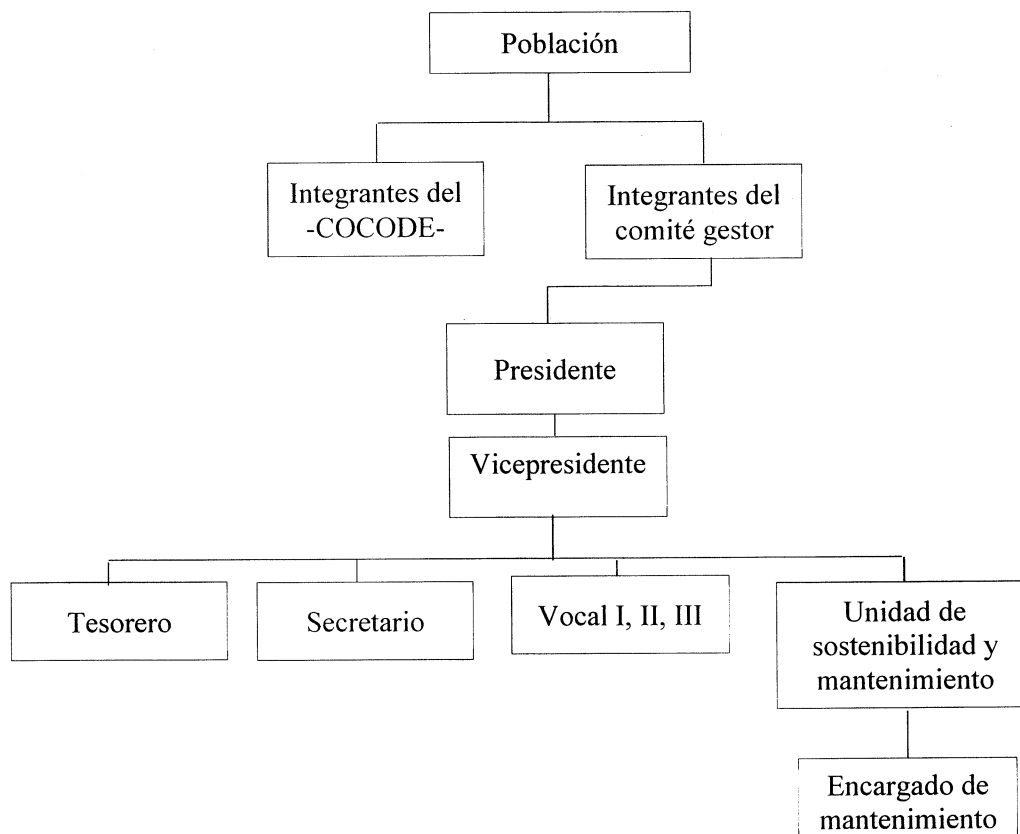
Población

Integrantes del -COCODE-

Integrantes del comité gestor

Presidente

Vicepresidente

Tesorero

Secretario

Vocal I, II, III

Unidad de sostenibilidad y mantenimiento

Encargado de mantenimiento